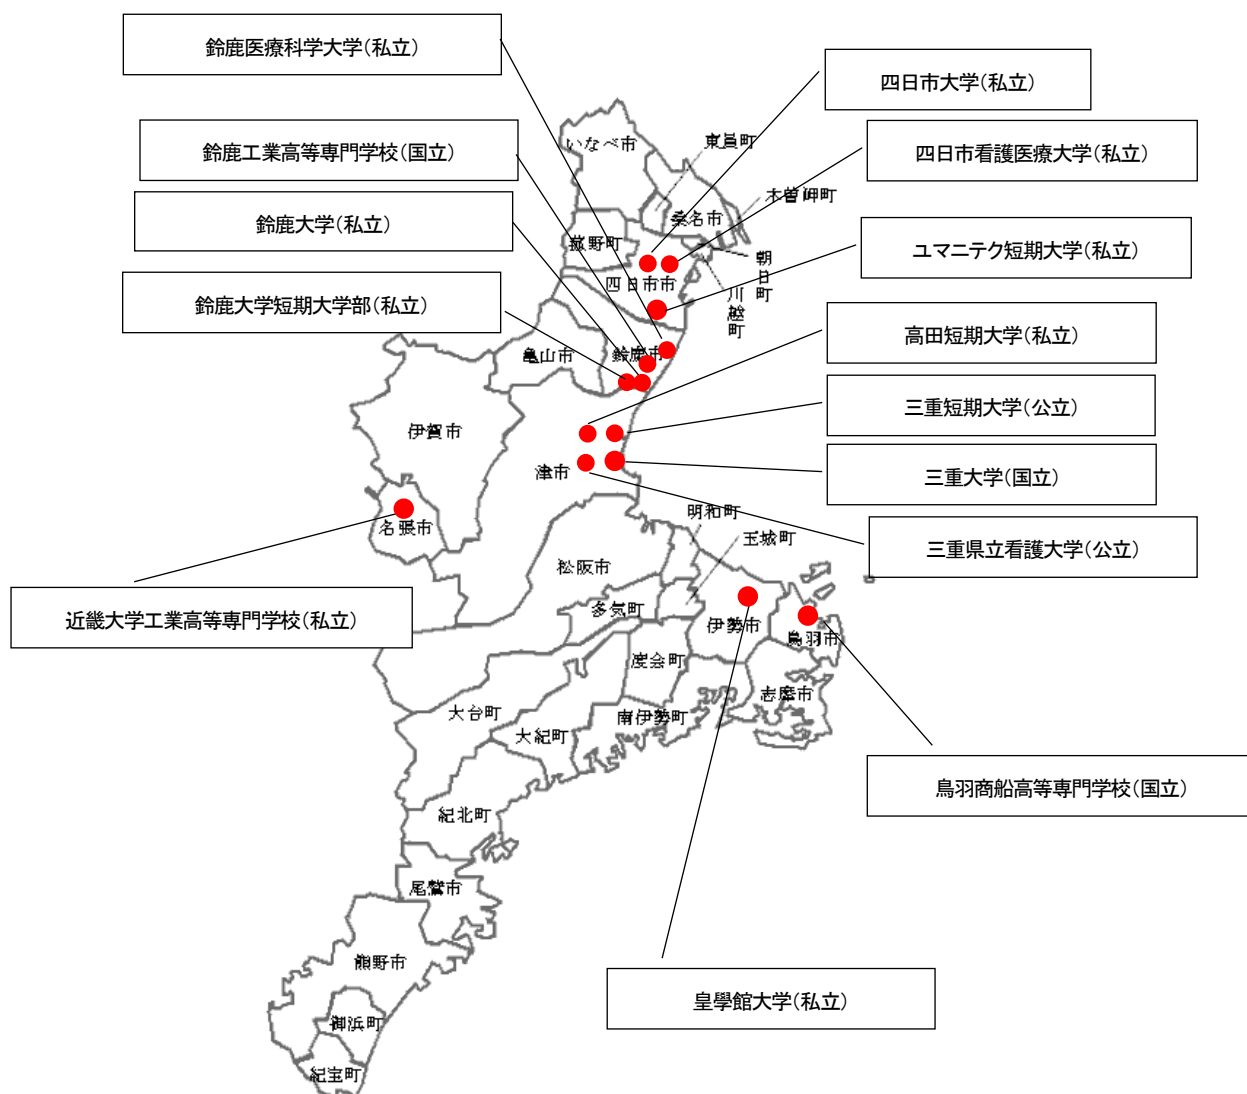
鈴鹿医療科学大学(私立)

四日市大学(私立)

鈴鹿工業高等専門学校(国立)

四日市看護医療大学(私立)

鈴鹿大学(私立)

ユマニテク短期大学(私立)

鈴鹿大学短期大学部(私立)

高田短期大学(私立)

三重短期大学(公立)

三重大学(国立)

三重県立看護大学(公立)

近畿大学工業高等専門学校(私立)

鳥羽商船高等専門学校(国立)

皇學館大学(私立)

いなべ市
東員町
木曽岬町
桑名市
菰野町
朝日町
四日市市
川越町
亀山市
鈴鹿市
伊賀市
津市
名張市
明和町
玉城町
松阪市
多気町
伊勢市
鳥羽市
度会町
志摩市
大台町
南伊勢町
大紀町
紀北町
尾鷲市
熊野市
御浜町
紀宝町